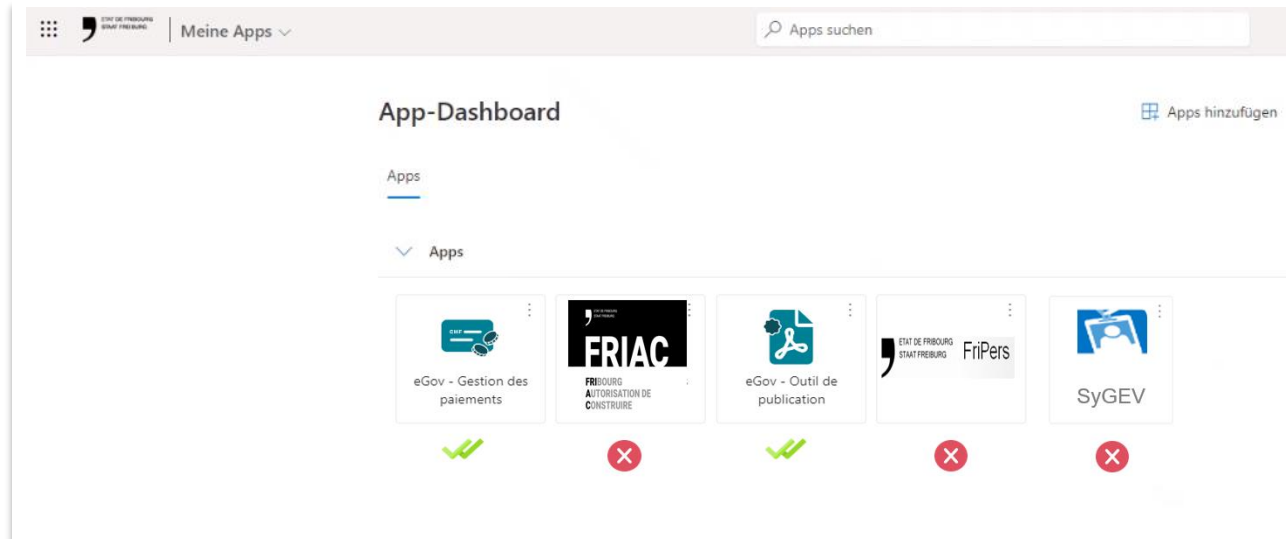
ETAT DE FRIBOURG
STAAT FREIBURG

Meine Apps

Apps suchen

App-Dashboard

Apps hinzufügen

Apps

Apps

CHF

eGov - Gestion des paiements

ETAT DE FRIBOURG
STAAT FREIBURG

FRIAC

FRIBOURG
AUTORISATION DE
CONSTRUIRE

eGov - Outil de publication

ETAT DE FRIBOURG
STAAT FREIBURG
FriPers

SyGEV